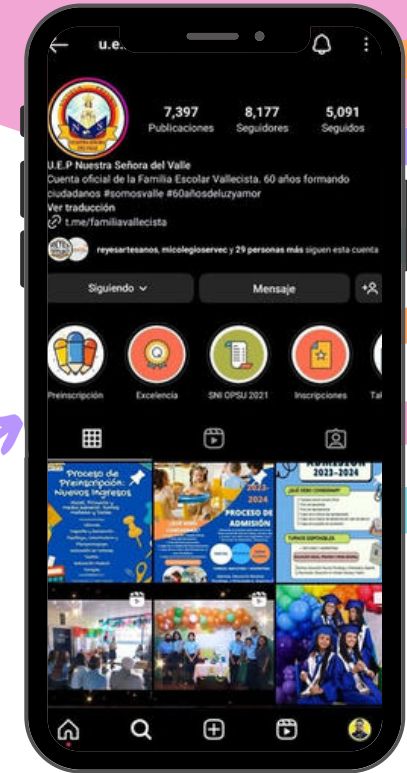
u.e.

7,397
Publicaciones

8,177
Seguidores

5,091
Seguidos

U.E.P Nuestra Señora del Valle
Cuenta oficial de la Familia Escolar Vallecista. 60 años formando ciudadanos #somosvalle #60añosdeluzyamor
Ver traducción
t.me/familiavallecista

reyesartesanos, micolegioservec y 29 personas más siguen esta cuenta

Siguiendo

Mensaje

Preinscripción

Excelencia

SNI OPSU 2021

Inscripciones

Proceso de Preinscripción: Nuevos Ingresos

2023-2024
PROCESO DE ADMISIÓN

2023-2024
¿QUÉ DEBO CONSIGNAR?